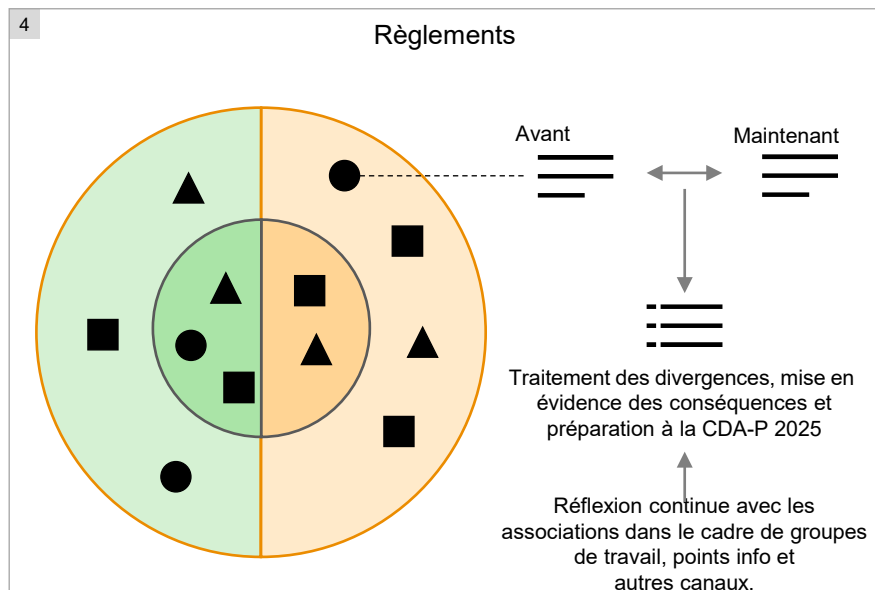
4

Règlements

Avant

Maintenant

Traitement des divergences, mise en évidence des conséquences et préparation à la CDA-P 2025

Réflexion continue avec les associations dans le cadre de groupes de travail, points info et autres canaux.